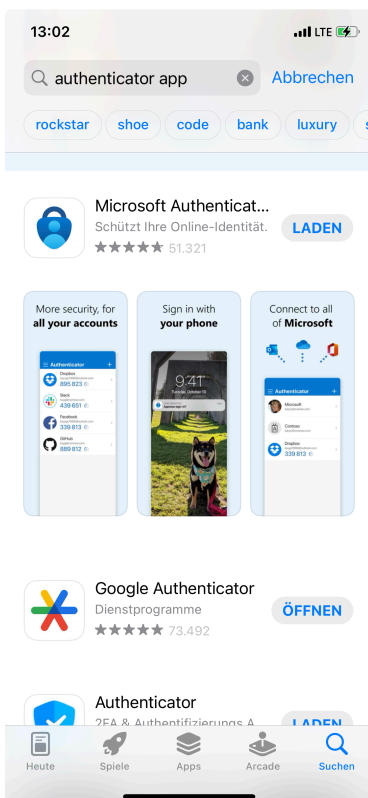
13:02

LTE

authenticator app

Abbrechen

rockstar

shoe

code

bank

luxury

Microsoft Authenticat...

Schützt Ihre Online-Identität.

51.321

LADEN

More security, for **all your accounts**

Authenticator

Dropbox

895 823

Slack

439 651

Facebook

339 813

GitHub

889 812

Sign in with **your phone**

9:41

Connect to all of **Microsoft**

Authenticator

Microsoft

Contoso

Dropbox

339 813

Google Authenticator

Dienstprogramme

73.492

ÖFFNEN

Authenticator

2FA & Authentifizierungs A

LADEN

Heute

Spiele

Apps

Arcade

Suchen